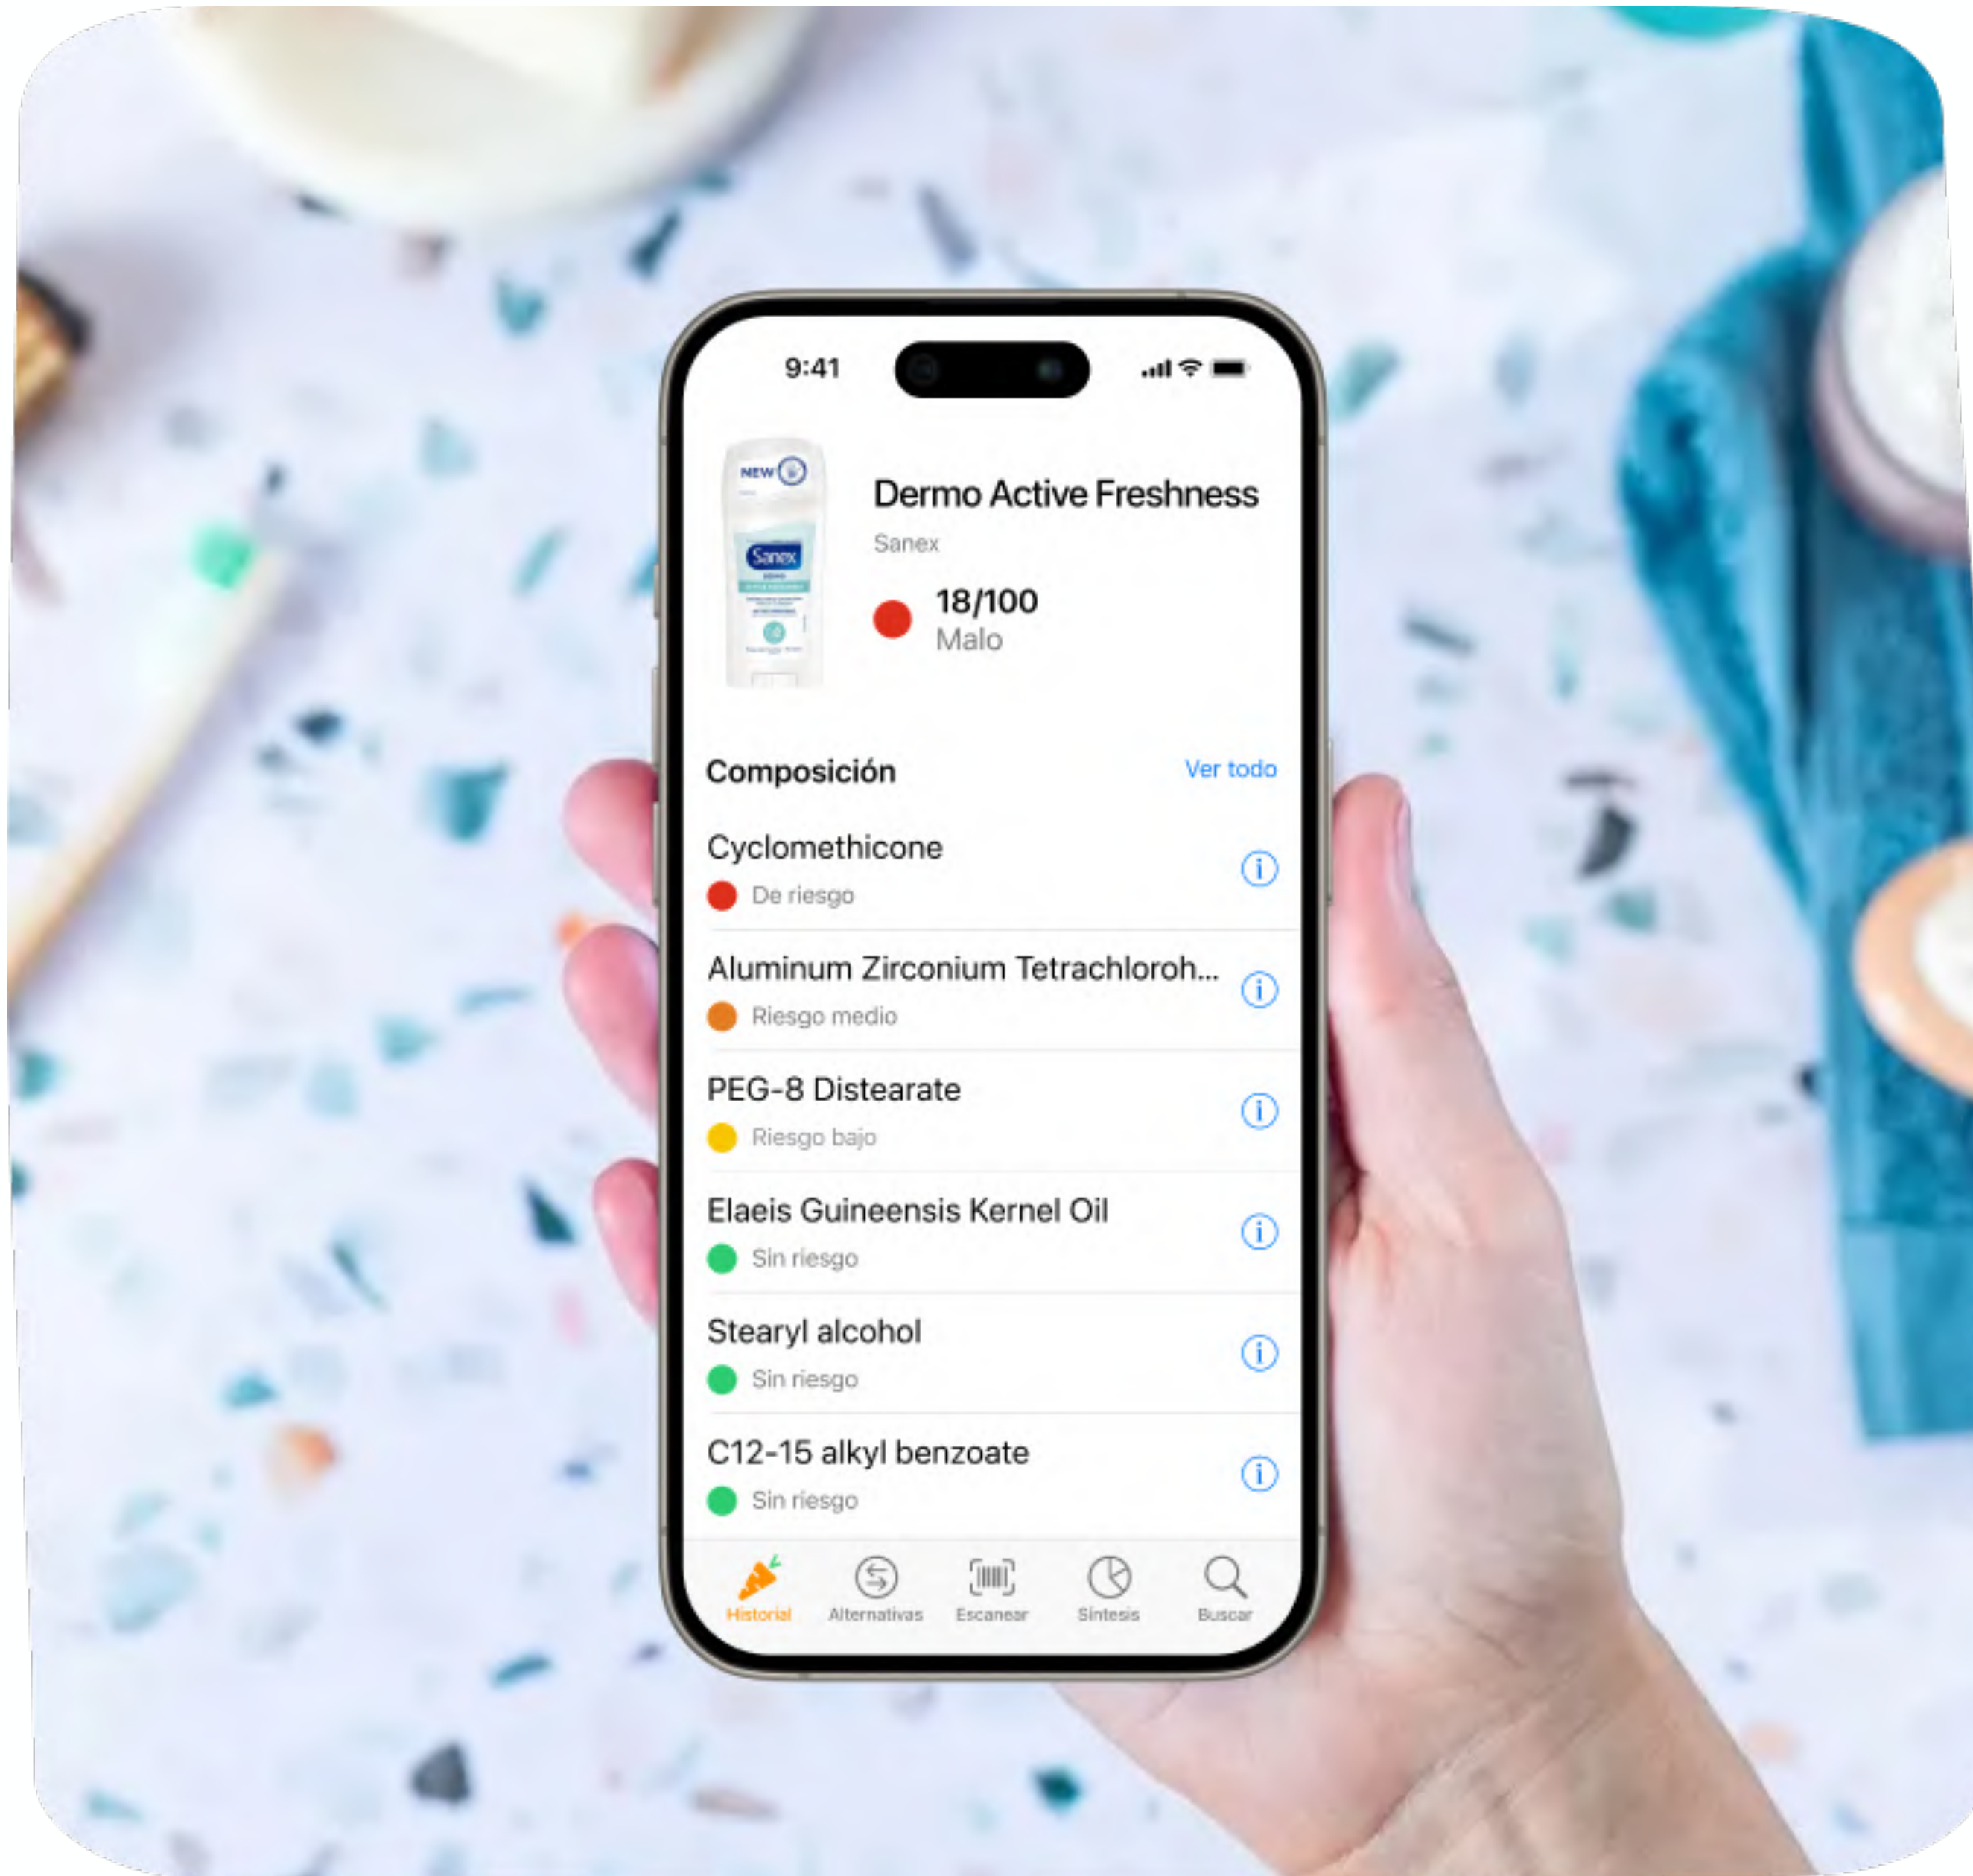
9:41

NEW

Sanex

Dermo Active Freshness

Sanex

18/100
Malo

Composición

Ver todo

Cyclomethicone
De riesgo

Aluminum Zirconium Tetrachloroh...
Riesgo medio

PEG-8 Distearate
Riesgo bajo

Elaeis Guineensis Kernel Oil
Sin riesgo

Stearyl alcohol
Sin riesgo

C12-15 alkyl benzoate
Sin riesgo

Historial
Alternativas
Escanear
Síntesis
Buscar